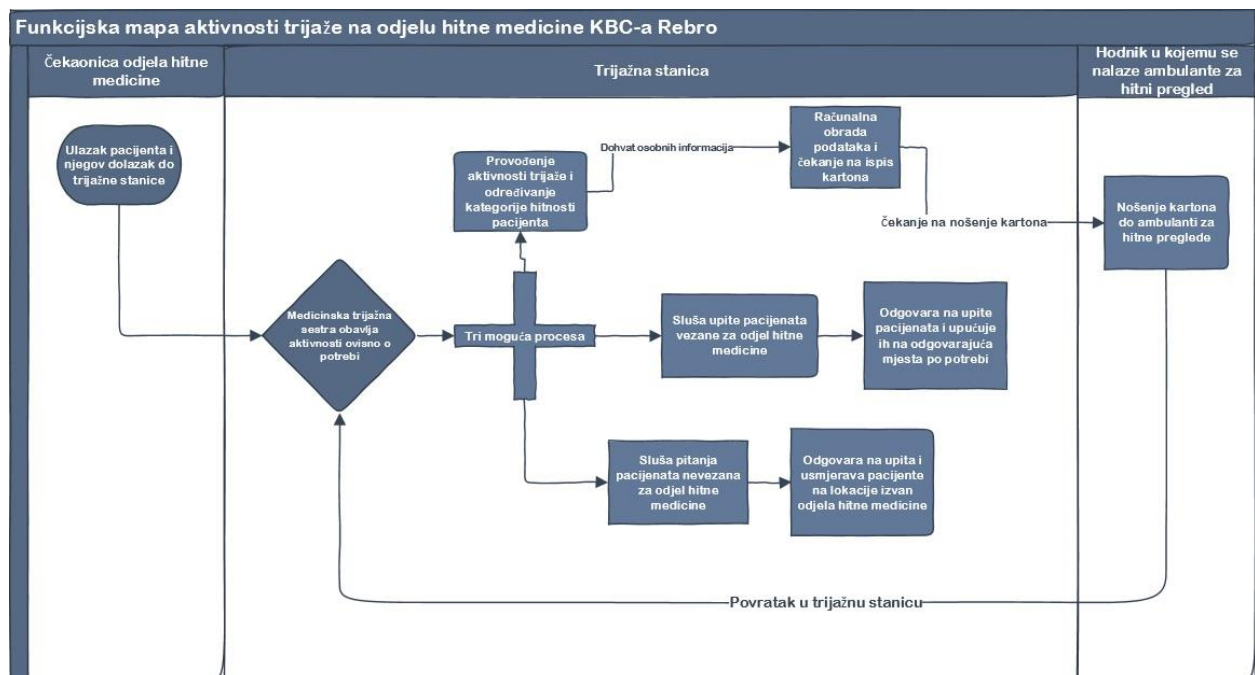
Funkcijska mapa aktivnosti trijaže na odjelu hitne medicine KBC-a Rebro

Čekaonica odjela hitne medicine

Trijažna stanica

Hodnik u kojemu se nalaze ambulante za hitni pregled

Ulazak pacijenta i njegov dolazak do trijažne stanice

Provođenje aktivnosti trijaže i određivanje kategorije hitnosti pacijenta

Dohvat osobnih informacija

Računalna obrada podataka i čekanje na ispis kartona

čekanje na nošenje kartona

Nošenje kartona do ambulanti za hitne preglede

Medicinska trijažna sestra obavlja aktivnosti ovisno o potrebi

Tri moguća procesa

Sluša upite pacijenata vezane za odjel hitne medicine

Odgovara na upite pacijenata i upućuje ih na odgovarajuća mjesta po potrebi

Sluša pitanja pacijenata nevezana za odjel hitne medicine

Odgovara na upita i usmjerava pacijente na lokacije izvan odjela hitne medicine

Povratak u trijažnu stanicu